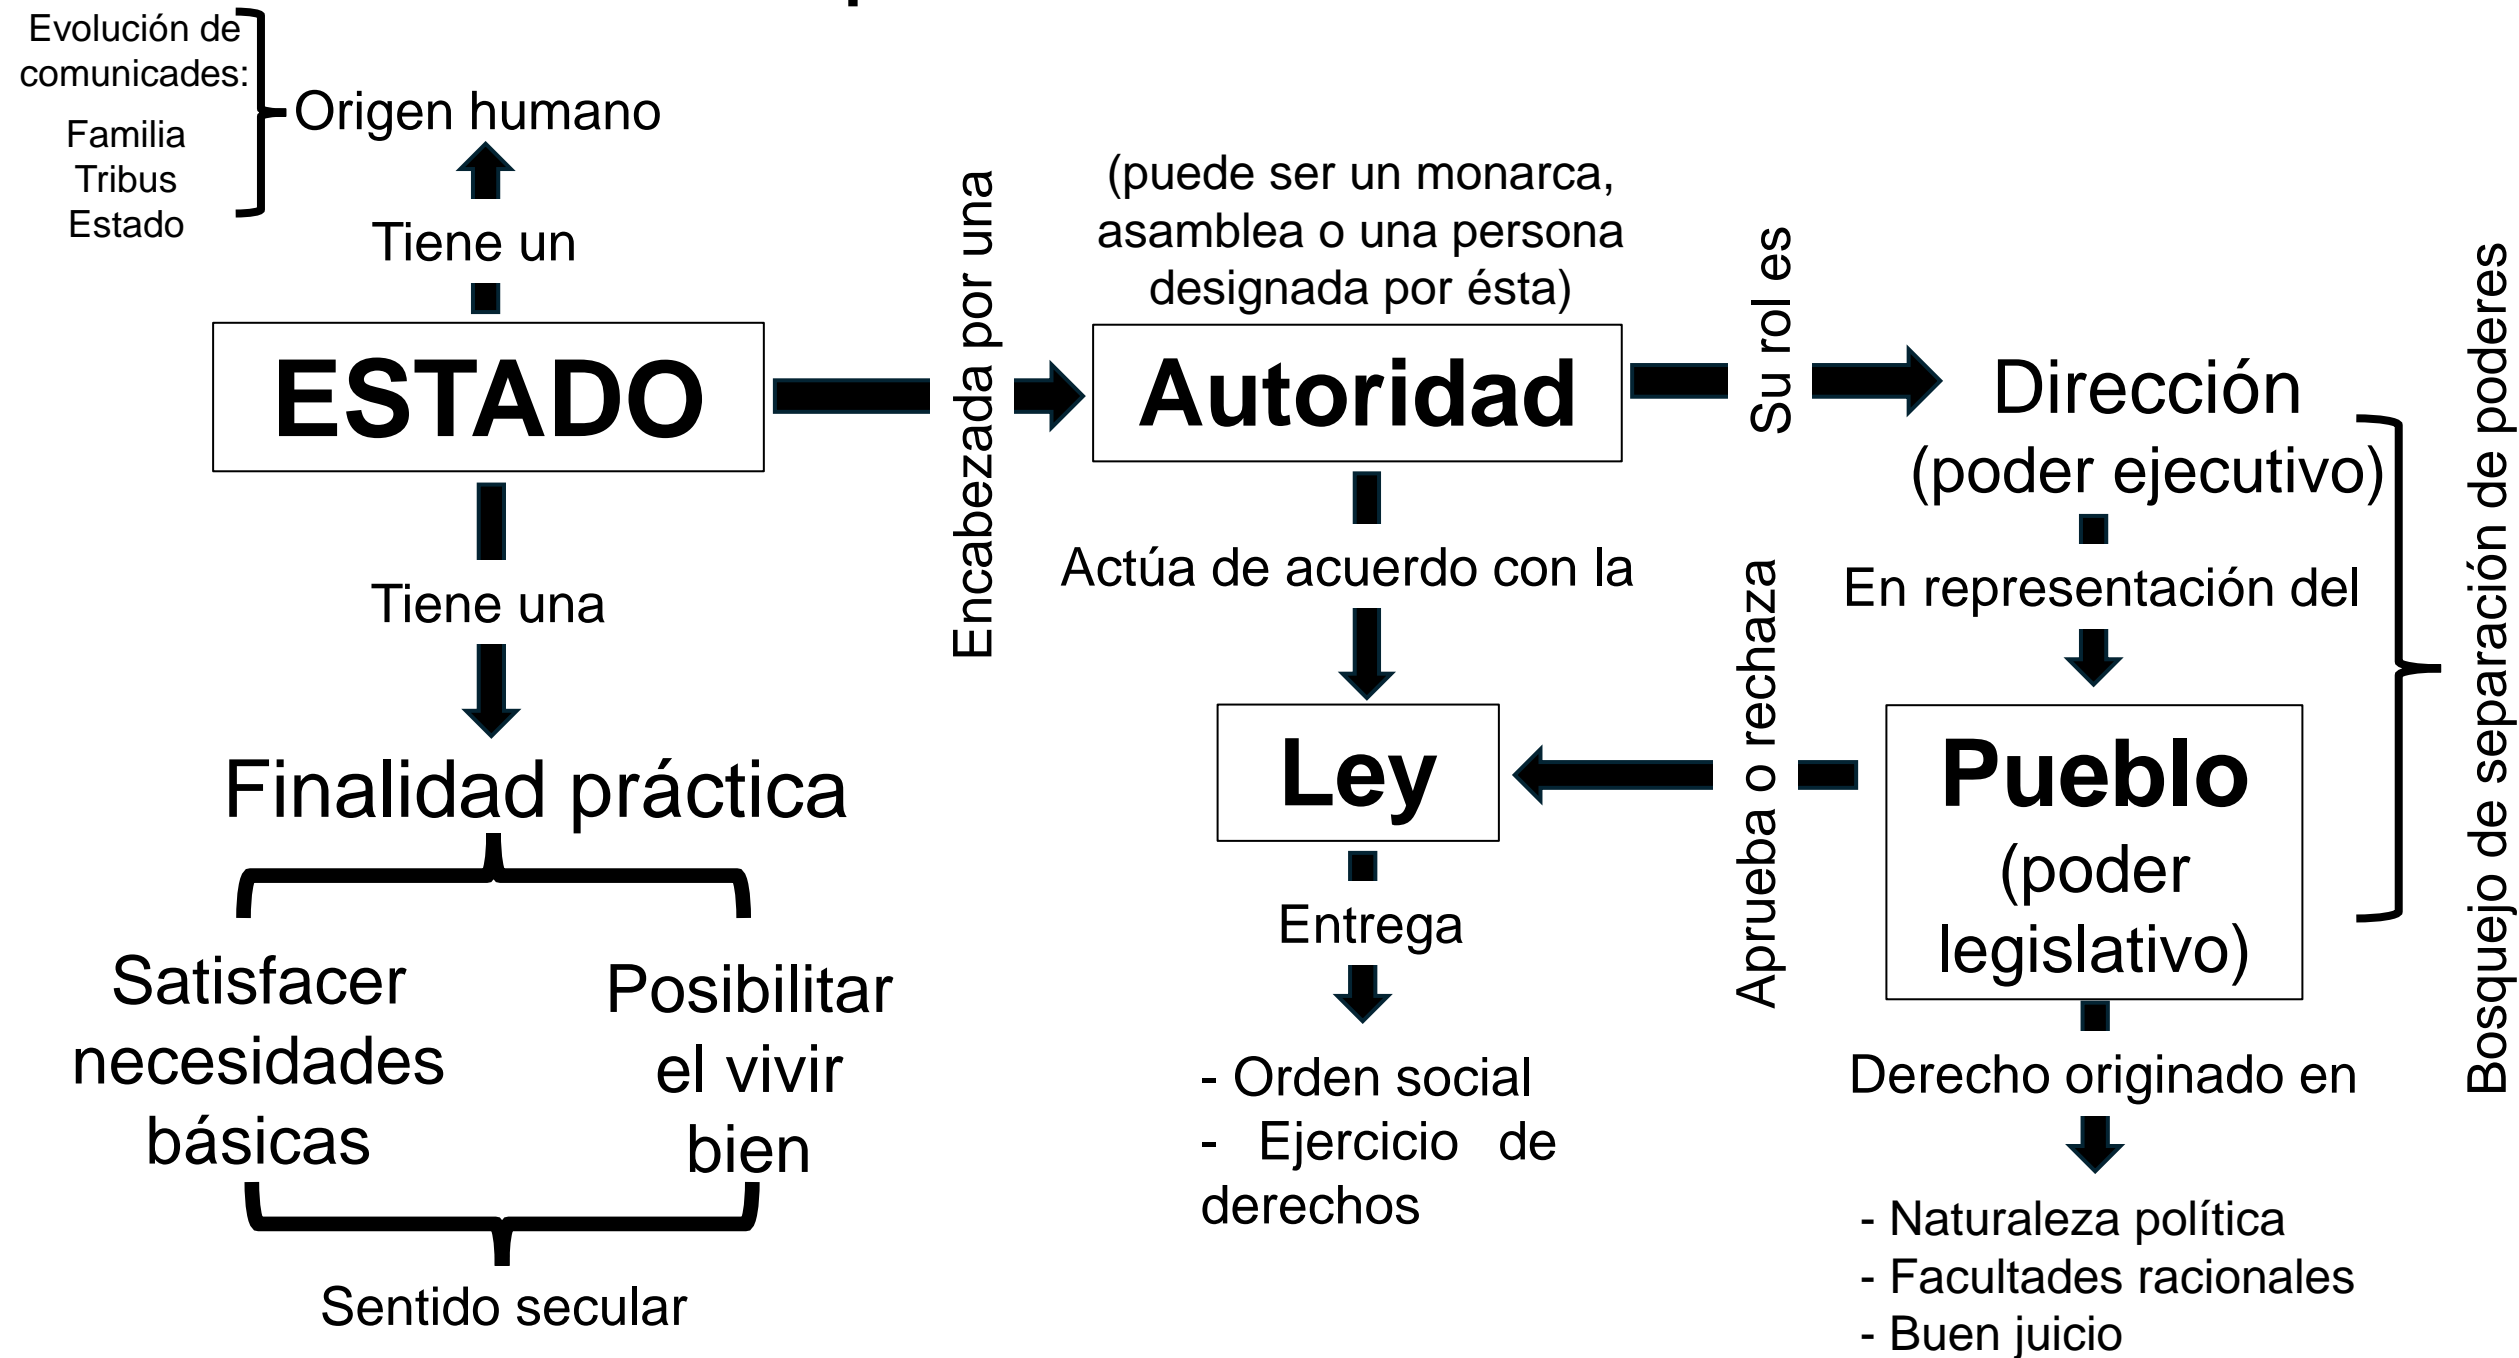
Evolución de comunicades:

Familia
Tribus
Estado

Origen humano

Tiene un

ESTADO

Tiene una

Finalidad práctica

Satisfacer necesidades básicas

Posibilitar el vivir bien

Sentido secular

Encabezada por una

(puede ser un monarca, asamblea o una persona designada por ésta)

Autoridad

Actúa de acuerdo con la

Ley

Entrega

- Orden social
- Ejercicio de derechos

Su rol es

Dirección (poder ejecutivo)

En representación del

Pueblo (poder legislativo)

Aprueba o rechaza

Derecho originado en

- Naturaleza política
- Facultades racionales
- Buen juicio

Bosquejo de separación de poderes